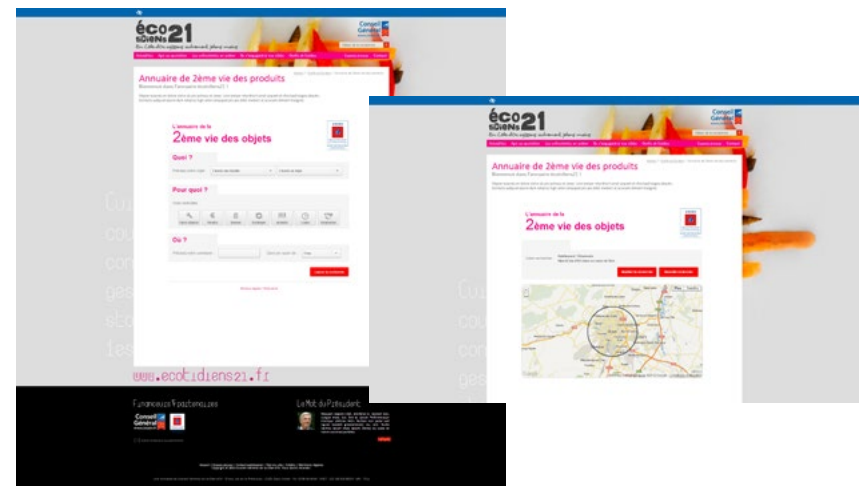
éco
tidiens21

Annuaire de 2ème vie des produits
Bienvenue dans l'annuaire écotidiens21 !

L'annuaire de la
2ème vie des objets

Quoi ?

Pour qui ?

Où ?

Lancer la recherche

www.ecotidiens21.fr

Financeurs & partenaires

Conseil Général

Le Mot du Président

éco
tidiens21

Annuaire de 2ème vie des produits
Bienvenue dans l'annuaire écotidiens21 !

L'annuaire de la
2ème vie des objets